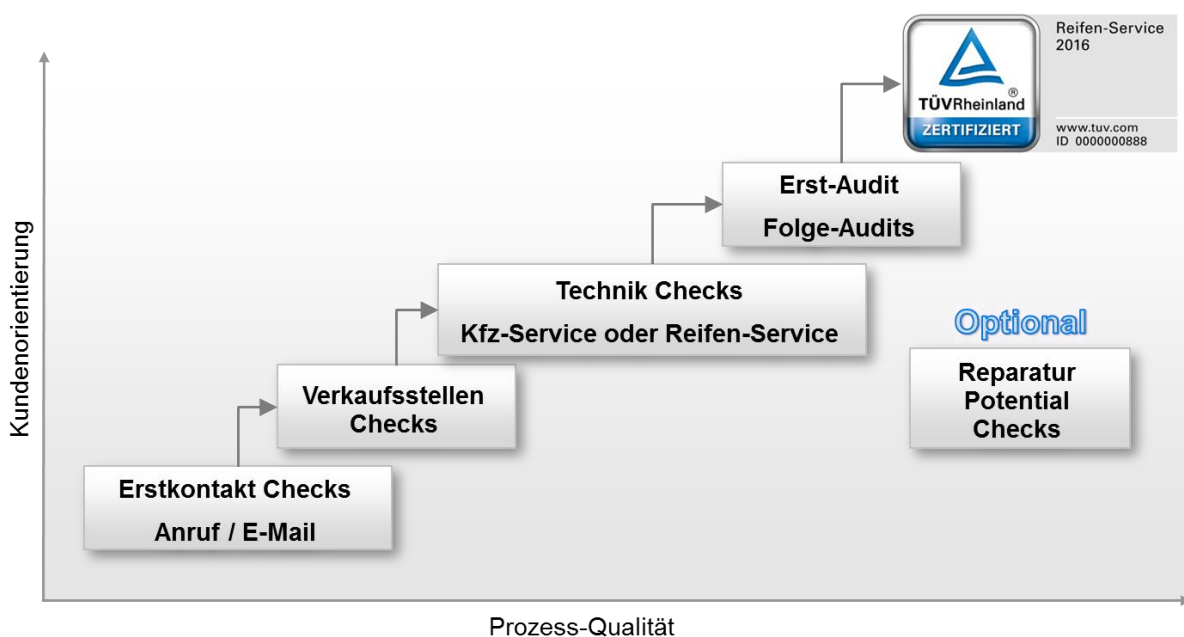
TÜVRheinland®
ZERTIFIZIERT
Reifen-Service
2016
www.tuv.com
ID 0000000888

Erst-Audit
Folge-Audits

Technik Checks
Kfz-Service oder Reifen-Service

Optional

Reparatur
Potential
Checks

Verkaufsstellen
Checks

Erstkontakt Checks
Anruf / E-Mail

Kundenorientierung

Prozess-Qualität